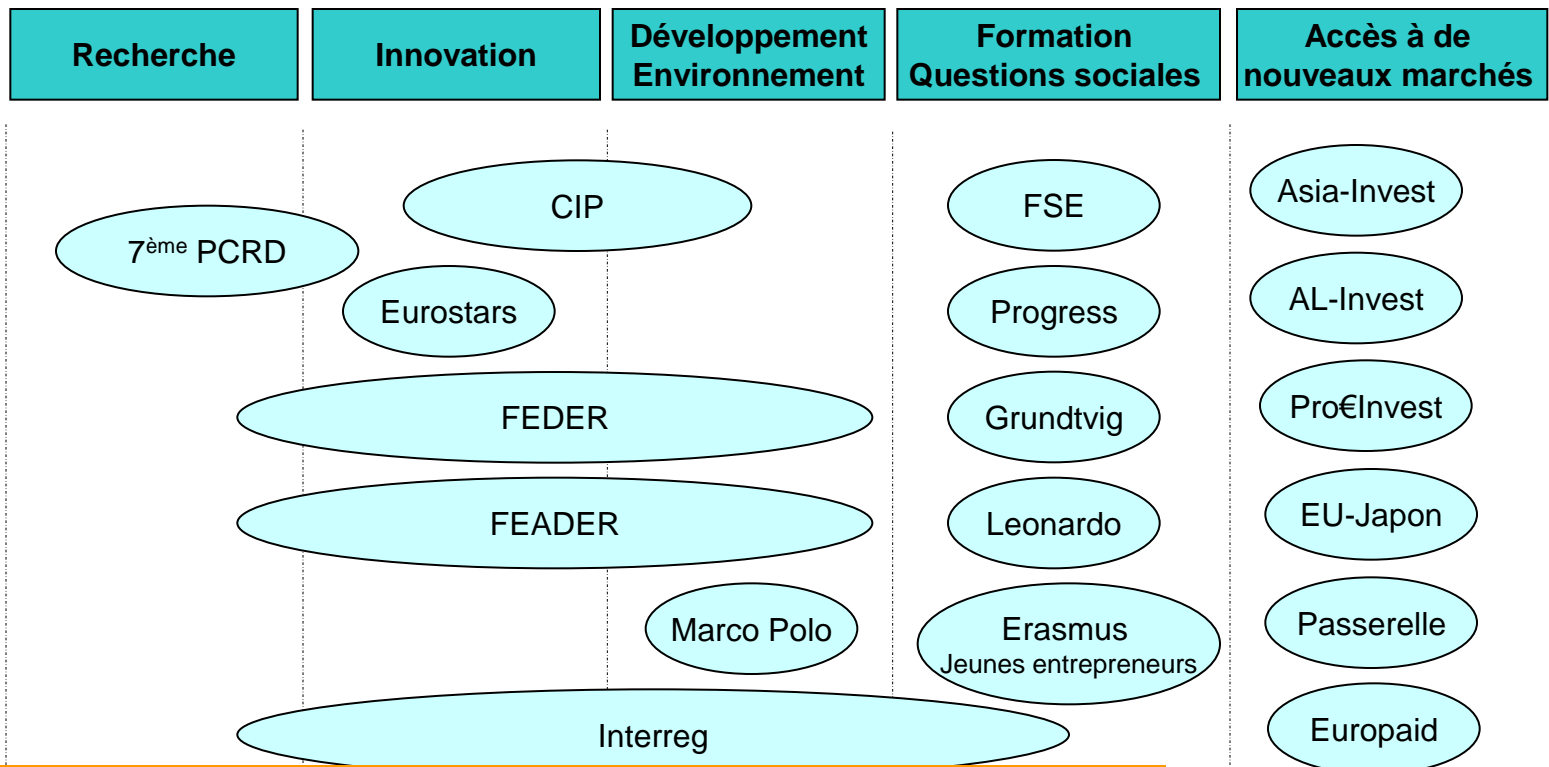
Recherche

Innovation

Développement Environnement

Formation Questions sociales

Accès à de nouveaux marchés

CIP

7$^{ème}$ PCRD

Eurostars

FEDER

FEADER

Marco Polo

Interreg

FSE

Progress

Grundtvig

Leonardo

Erasmus
Jeunes entrepreneurs

Asia-Invest

AL-Invest

Pro€Invest

EU-Japon

Passerelle

Europaid